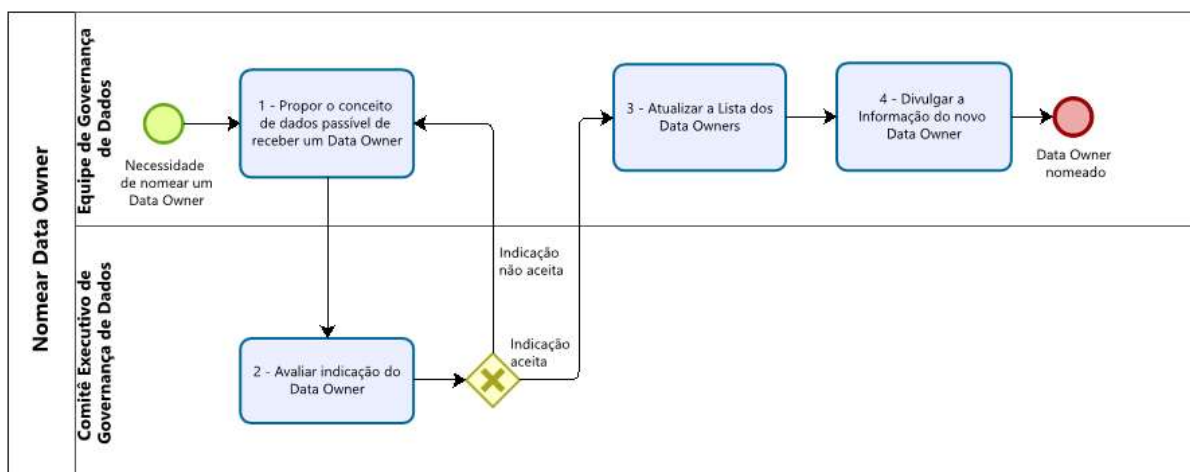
Nomear Data Owner

Equipe de Governança de Dados

Necessidade de nomear um Data Owner

1 - Propor o conceito de dados passível de receber um Data Owner

3 - Atualizar a Lista dos Data Owners

4 - Divulgar a Informação do novo Data Owner

Data Owner nomeado

Comitê Executivo de Governança de Dados

Indicação não aceita

Indicação aceita

2 - Avaliar indicação do Data Owner